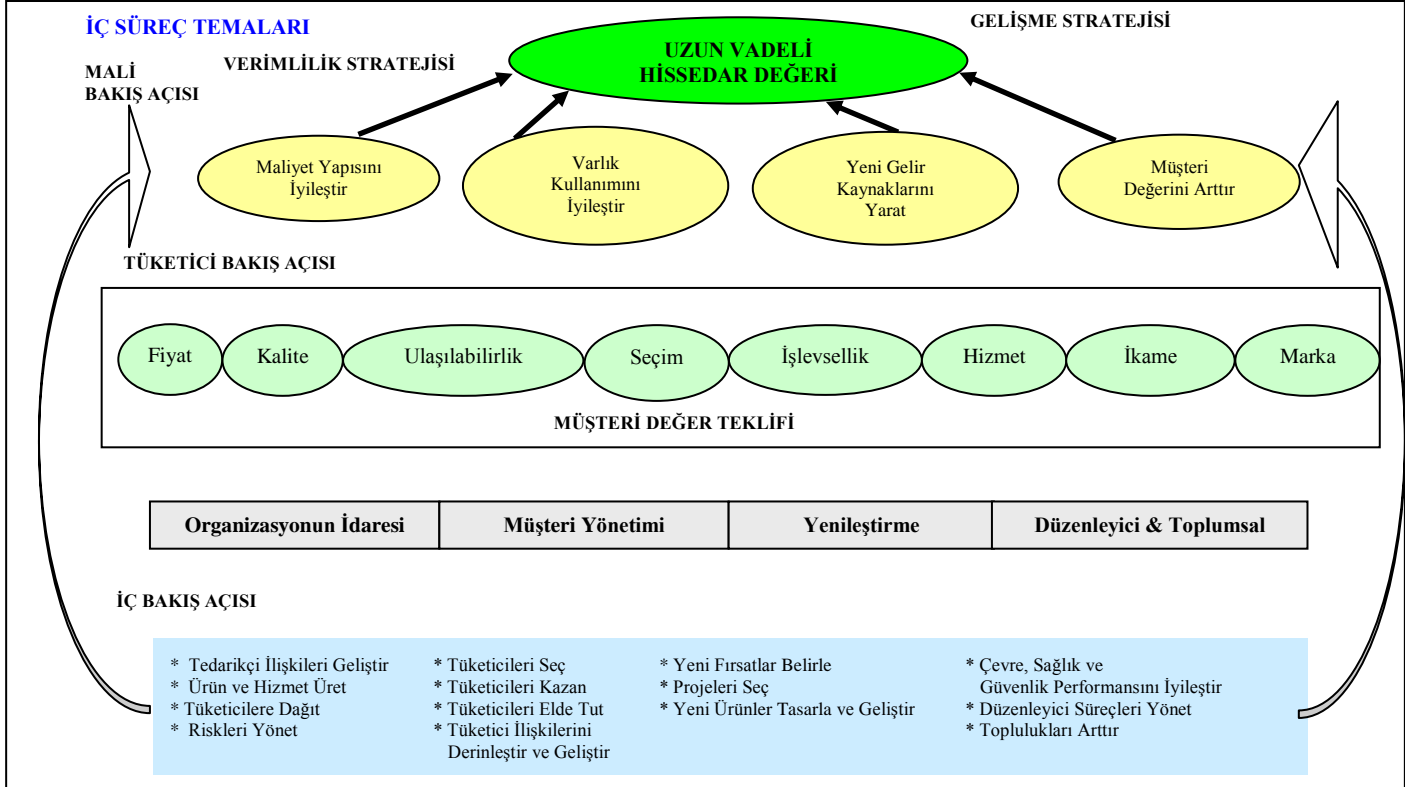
İÇ SÜREÇ TEMALARI

GELİŞME STRATEJİSİ

MALİ BAKIŞ AÇISI

VERİMLİLİK STRATEJİSİ

UZUN VADELİ HİSSEDAR DEĞERİ

Maliyet Yapısını İyileştir

Varlık Kullanımını İyileştir

Yeni Gelir Kaynaklarını Yarat

Müşteri Değerini Arttır

TÜKETİCİ BAKIŞ AÇISI

Fiyat

Kalite

Ulaşılabilirlik

Seçim

İşlevsellik

Hizmet

İkame

Marka

MÜŞTERİ DEĞER TEKLİFİ

| Organizasyonun İdaresi | Müşteri Yönetimi | Yenileştirme | Düzenleyici & Toplumsal |
|---|---|---|---|

İÇ BAKIŞ AÇISI

* Tedarikçi İlişkileri Geliştir
* Ürün ve Hizmet Üret
* Tüketicilere Dağıt
* Riskleri Yönet

* Tüketicileri Seç
* Tüketicileri Kazan
* Tüketicileri Elde Tut
* Tüketici İlişkilerini Derinleştir ve Geliştir

* Yeni Fırsatlar Belirle
* Projeleri Seç
* Yeni Ürünler Tasarla ve Geliştir

* Çevre, Sağlık ve Güvenlik Performansını İyileştir
* Düzenleyici Süreçleri Yönet
* Toplulukları Arttır